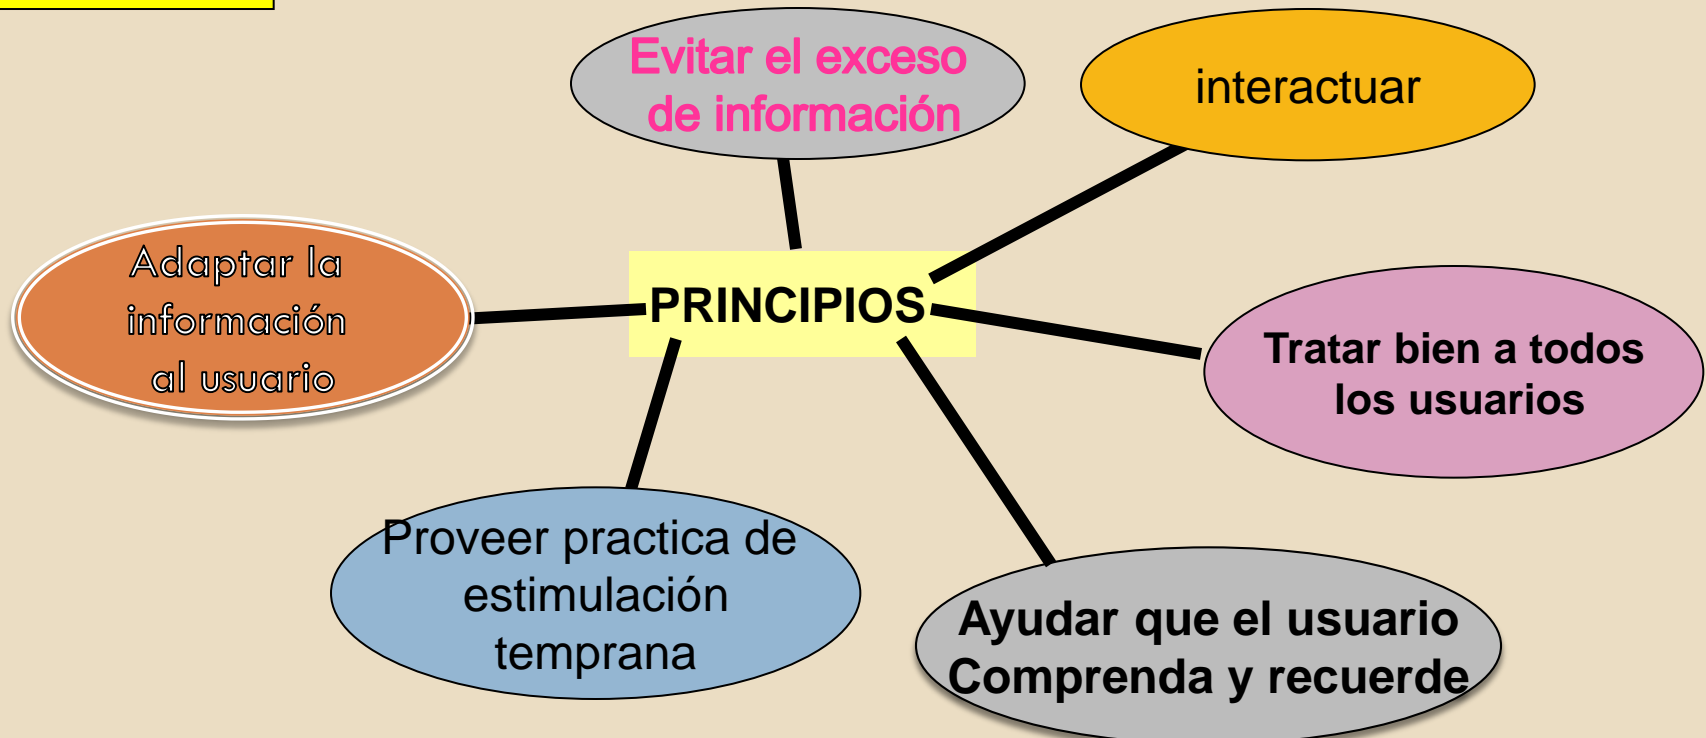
PRINCIPIOS

Evitar el exceso de información

interactuar

Tratar bien a todos los usuarios

Ayudar que el usuario Comprenda y recuerde

Proveer practica de estimulación temprana

Adaptar la información al usuario